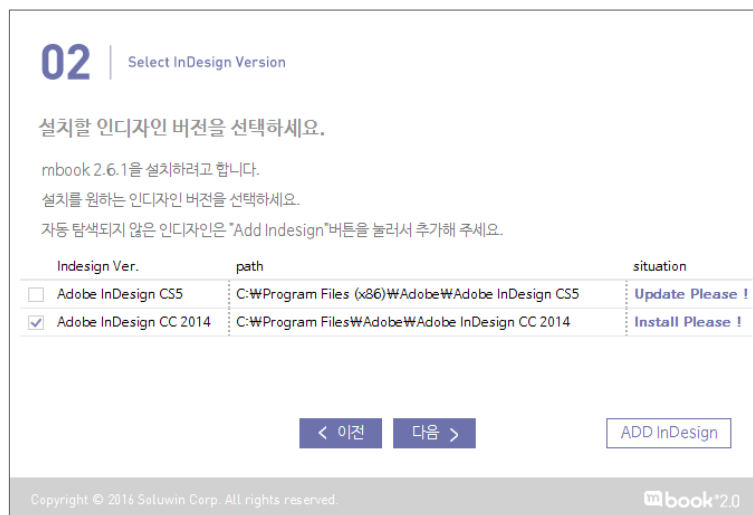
02 Select InDesign Version

설치할 인디자인 버전을 선택하세요.

mbook 2.6.1을 설치하려고 합니다.

설치를 원하는 인디자인 버전을 선택하세요.

자동 탐색되지 않은 인디자인은 "Add Indesign"버튼을 눌러서 추가해 주세요.

| | Indesign Ver. | path | situation |
|---|---|---|---|
| ☐ | Adobe InDesign CS5 | C:₩Program Files (x86)₩Adobe₩Adobe InDesign CS5 | Update Please ! |
| ☑ | Adobe InDesign CC 2014 | C:₩Program Files₩Adobe₩Adobe InDesign CC 2014 | Install Please ! |

< 이전 다음 > ADD InDesign

Copyright © 2016 Soluwin Corp. All rights reserved.

mbook*2.0